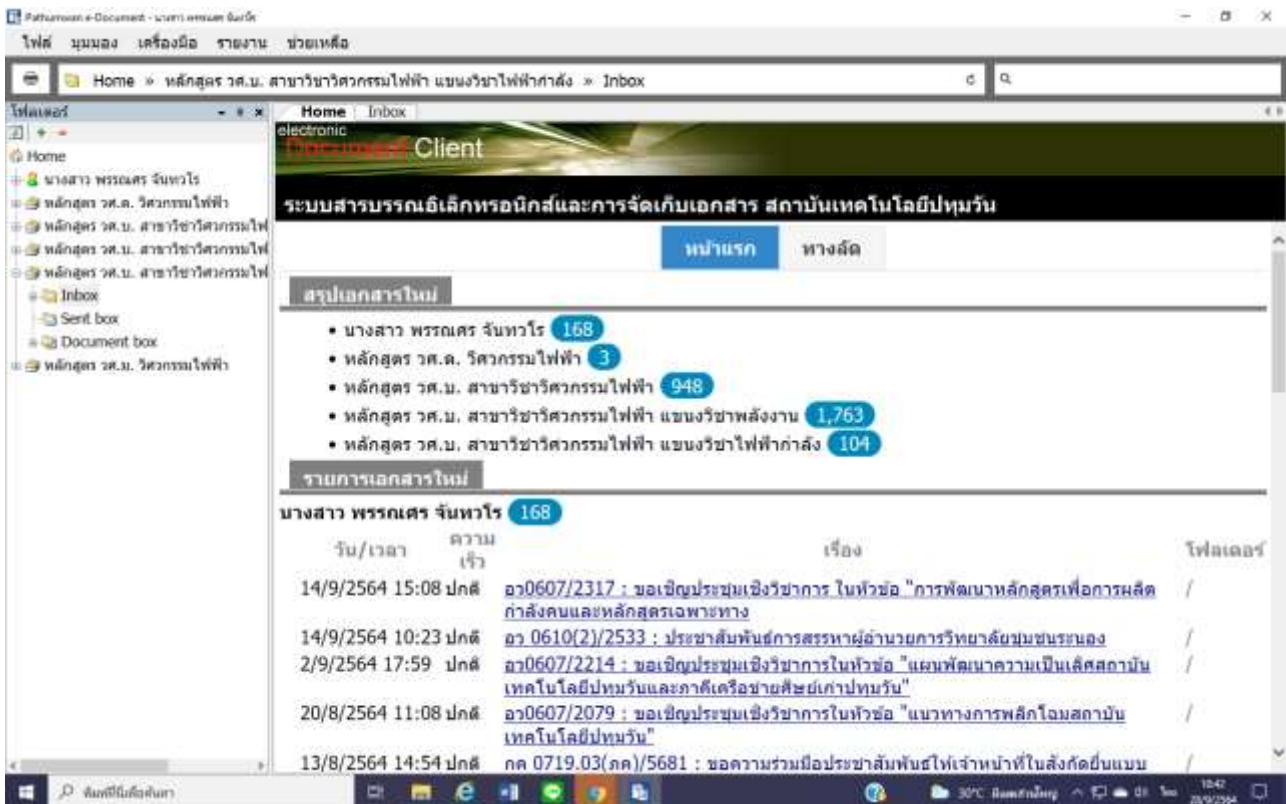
Pathumwan e-Document - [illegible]

ไฟล์ มุมมอง เครื่องมือ รายงาน ช่วยเหลือ

Home » หลักสูตร วศ.บ. สาขาวิชาวิศวกรรมไฟฟ้า แขนงวิชาไฟฟ้ากำลัง » Inbox

โฟลเดอร์

Home
นางสาว พรรณศร จันทวไร
หลักสูตร วศ.ด. วิศวกรรมไฟฟ้า
หลักสูตร วศ.บ. สาขาวิชาวิศวกรรมไฟ
หลักสูตร วศ.บ. สาขาวิชาวิศวกรรมไฟ
หลักสูตร วศ.บ. สาขาวิชาวิศวกรรมไฟ
Inbox
Sent box
Document box
หลักสูตร วศ.ม. วิศวกรรมไฟฟ้า

Home | Inbox

electronic Document Client

ระบบสารบรรณอิเล็กทรอนิกส์และการจัดเก็บเอกสาร สถาบันเทคโนโลยีปทุมวัน

หน้าแรก | ทางลัด

สรุปเอกสารใหม่

• นางสาว พรรณศร จันทวไร 168
• หลักสูตร วศ.ด. วิศวกรรมไฟฟ้า 3
• หลักสูตร วศ.บ. สาขาวิชาวิศวกรรมไฟฟ้า 948
• หลักสูตร วศ.บ. สาขาวิชาวิศวกรรมไฟฟ้า แขนงวิชาพลังงาน 1,763
• หลักสูตร วศ.บ. สาขาวิชาวิศวกรรมไฟฟ้า แขนงวิชาไฟฟ้ากำลัง 104

รายการเอกสารใหม่

นางสาว พรรณศร จันทวไร 168

| วัน/เวลา | ความเร็ว | เรื่อง | โฟลเดอร์ |
|---|---|---|---|
| 14/9/2564 15:08 | ปกติ | อว0607/2317 : ขอเชิญประชุมเชิงวิชาการ ในหัวข้อ "การพัฒนาหลักสูตรเพื่อการผลิตกำลังคนและหลักสูตรเฉพาะทาง | / |
| 14/9/2564 10:23 | ปกติ | อว 0610(2)/2533 : ประชาสัมพันธ์การสรรหาผู้อำนวยการวิทยาลัยชุมชนระนอง | / |
| 2/9/2564 17:59 | ปกติ | อว0607/2214 : ขอเชิญประชุมเชิงวิชาการในหัวข้อ "แผนพัฒนาความเป็นเลิศสถาบันเทคโนโลยีปทุมวันและภาคีเครือข่ายศิษย์เก่าปทุมวัน" | / |
| 20/8/2564 11:08 | ปกติ | อว0607/2079 : ขอเชิญประชุมเชิงวิชาการในหัวข้อ "แนวทางการพลิกโฉมสถาบันเทคโนโลยีปทุมวัน" | / |
| 13/8/2564 14:54 | ปกติ | กค 0719.03(กค)/5681 : ขอความร่วมมือประชาสัมพันธ์ให้เจ้าหน้าที่ในสังกัดยื่นแบบ | |

พิมพ์ที่นี่เพื่อค้นหา
30°C
10:47
20/9/2564